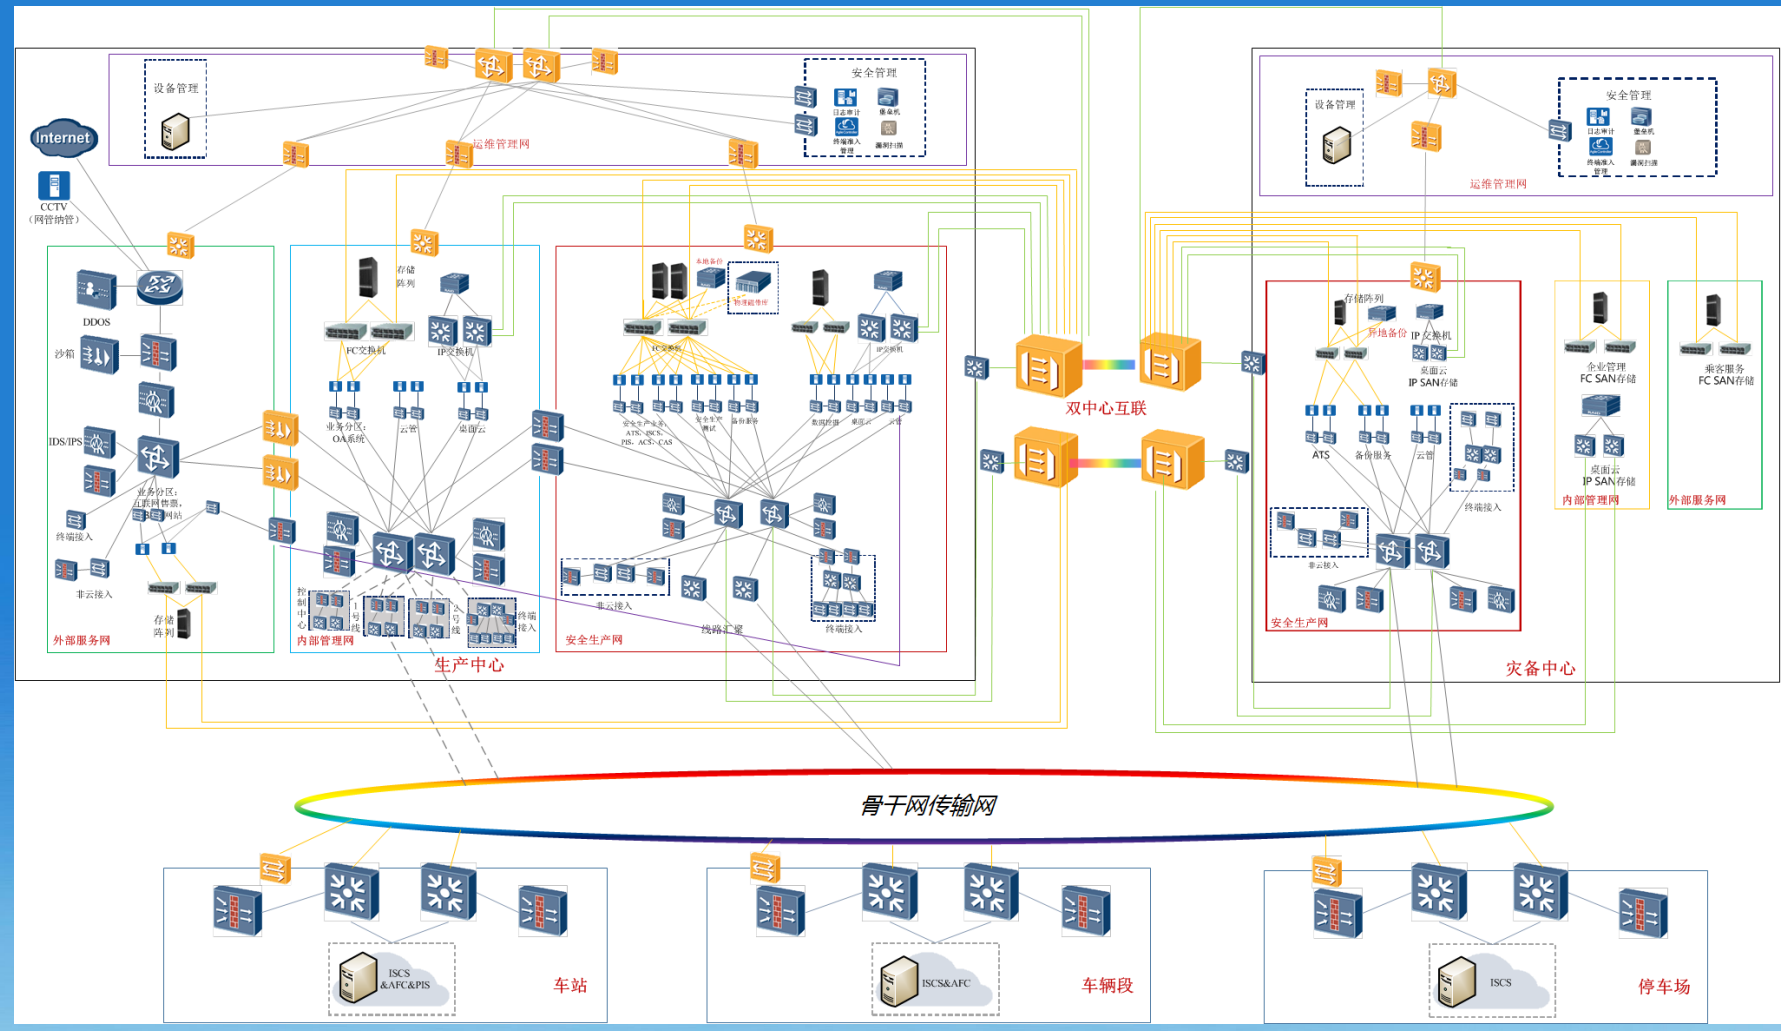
设备管理

安全管理

日志审计

堡垒机

终端准入管理

漏洞扫描

运维管理网

Internet

CCTV（网管纳管）

DDOS

沙箱

IDS/IPS

业务分区：互联网售票、官方网站

终端接入

非云接入

存储阵列

外部服务网

存储阵列

FC交换机

IP交换机

业务分区：OA系统

云管

桌面云

控制中心

1号线

2号线

终端接入

内部管理网

生产中心

本地备份

FC交换机

IP交换机

安全生产业务：ATS、ISCS、PIS、ACS、CAS

非云接入

线路汇聚

终端接入

安全生产网

双中心互联

设备管理

安全管理

日志审计

堡垒机

终端准入管理

漏洞扫描

运维管理网

存储阵列

异地备份

IP交换机

桌面云

IP SAN存储

ATS

备份服务

云管

终端接入

非云接入

安全生产网

企业管理

FC SAN存储

桌面云

IP SAN存储

内部管理网

乘客服务

FC SAN存储

外部服务网

灾备中心

骨干网传输网

ISCS &AFC&PIS

车站

ISCS&AFC

车辆段

ISCS

停车场